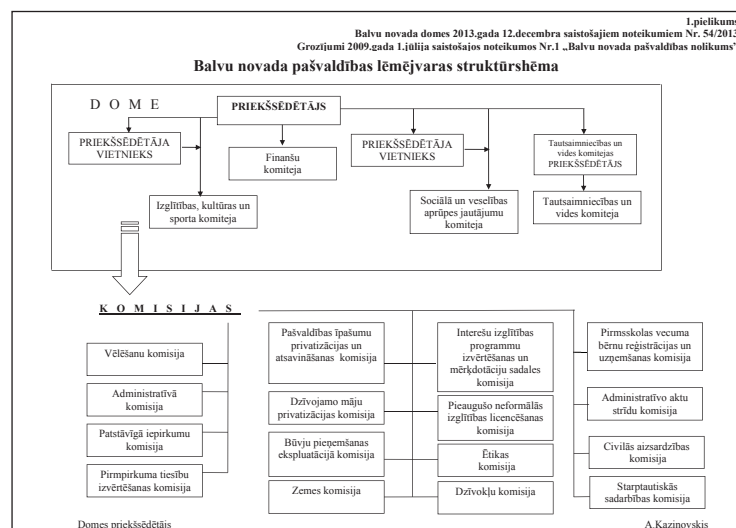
1.pielikums
Balvu novada domes 2013.gada 12.decembra saistošajiem noteikumiem Nr. 54/2013
Grozījumi 2009.gada 1.jūlija saistošajos noteikumos Nr.1 „Balvu novada pašvaldības nolikums”

Balvu novada pašvaldības lēmējvaras struktūrshēma

D O M E

PRIEKŠSĒDĒTĀJS

PRIEKŠSĒDĒTĀJA VIETNIEKS

Finanšu komiteja

Izglītības, kultūras un sporta komiteja

PRIEKŠSĒDĒTĀJA VIETNIEKS

Sociālā un veselības aprūpes jautājumu komiteja

Tautsaimniecības un vides komitejas PRIEKŠSĒDĒTĀJS

Tautsaimniecības un vides komiteja

K O M I S I J A S

Vēlēšanu komisija

Administratīvā komisija

Patstāvīgā iepirkumu komisija

Pirmpirkuma tiesību izvērtēšanas komisija

Pašvaldības īpašumu privatizācijas un atsavināšanas komisija

Dzīvojamo māju privatizācijas komisija

Būvju pieņemšanas ekspluatācijā komisija

Zemes komisija

Interešu izglītības programmu izvērtēšanas un mērķdotāciju sadales komisija

Pieaugušo neformālās izglītības licencēšanas komisija

Ētikas komisija

Dzīvokļu komisija

Pirmsskolas vecuma bērnu reģistrācijas un uzņemšanas komisija

Administratīvo aktu strīdu komisija

Civilās aizsardzības komisija

Starptautiskās sadarbības komisija

Domes priekšsēdētājs

A.Kazinovskis